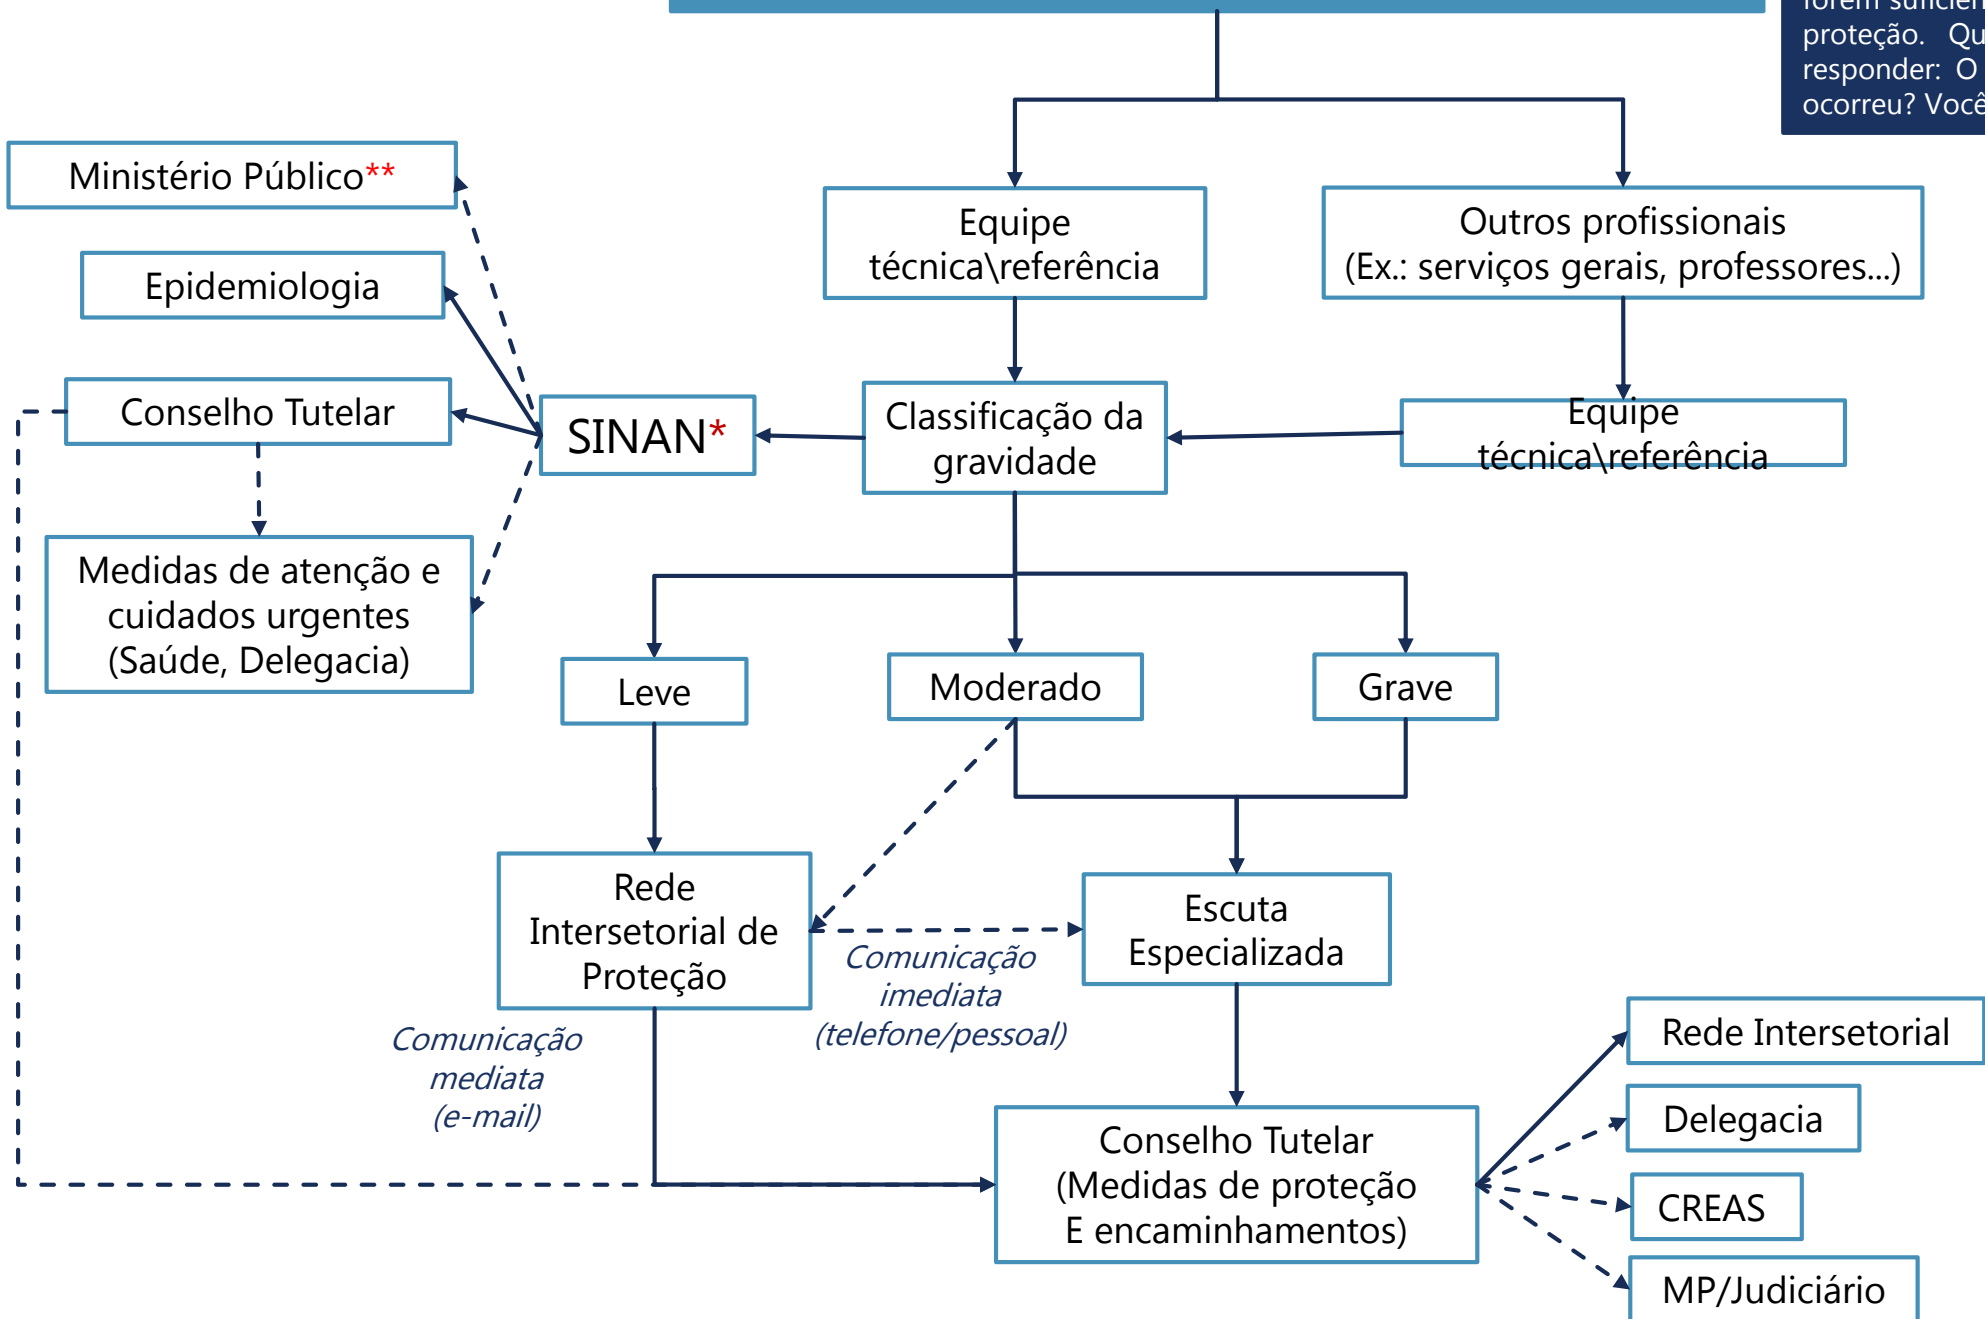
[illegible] forem suficien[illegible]
proteção. Qu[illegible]
responder: O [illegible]
ocorreu? Você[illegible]

Ministério Público**

Epidemiologia

Conselho Tutelar

Medidas de atenção e cuidados urgentes (Saúde, Delegacia)

SINAN*

Equipe técnica\referência

Outros profissionais (Ex.: serviços gerais, professores...)

Classificação da gravidade

Equipe técnica\referência

Leve

Moderado

Grave

Rede Intersetorial de Proteção

Comunicação mediata (e-mail)

Comunicação imediata (telefone/pessoal)

Escuta Especializada

Conselho Tutelar (Medidas de proteção E encaminhamentos)

Rede Intersetorial

Delegacia

CREAS

MP/Judiciário